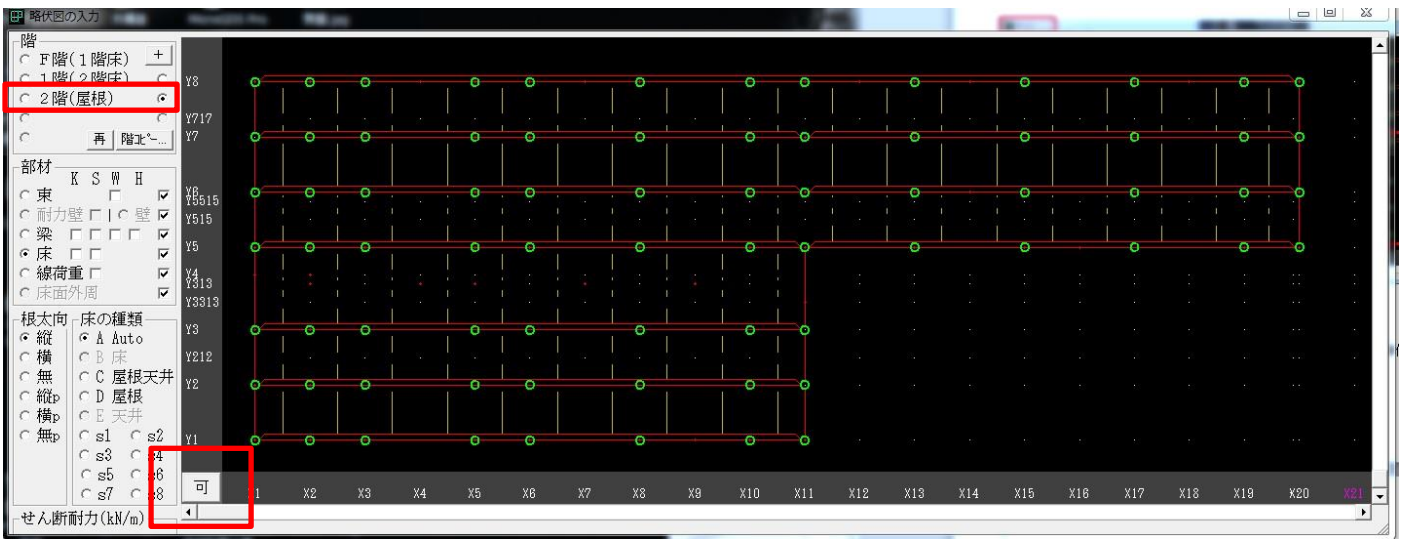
略伏図の入力

階
F階(1階床) +
1階(2階床)
2階(屋根)
再 階ｺﾋﾟｰ...

部材
K S W H
束
耐力壁 | 壁
梁
床
線荷重
床面外周

根太向
縦
横
無
縦p
横p
無p

床の種類
A Auto
B 床
C 屋根天井
D 屋根
E 天井
s1 s2
s3 s4
s5 s6
s7 s8

可

せん断耐力(kN/m)

Y8
Y717
Y7
Y6
Y5515
Y515
Y5
Y4
Y313
Y3313
Y3
Y212
Y2
Y1

X1 X2 X3 X4 X5 X6 X7 X8 X9 X10 X11 X12 X13 X14 X15 X16 X17 X18 X19 X20 X21